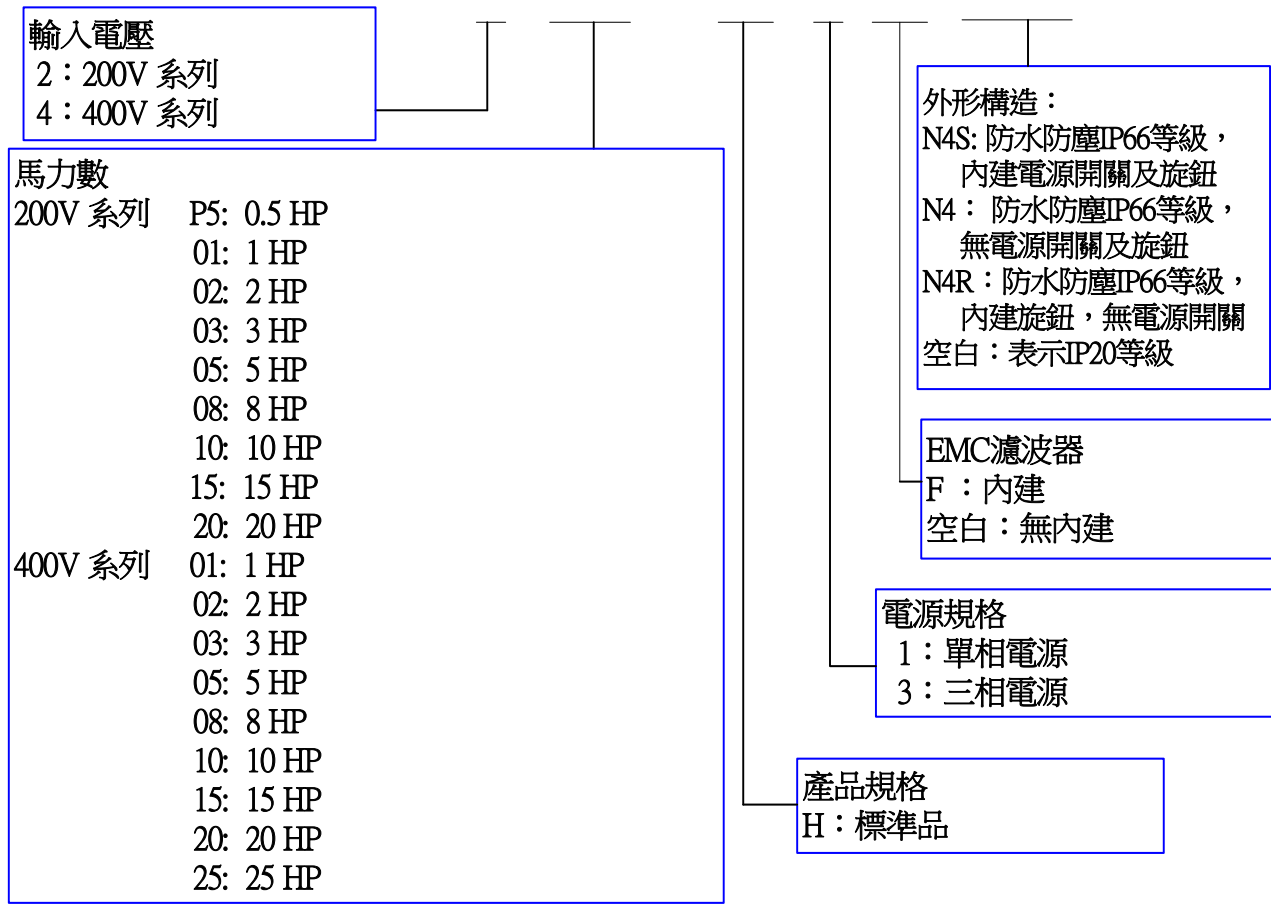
輸入電壓
2：200V 系列
4：400V 系列

馬力數
200V 系列　P5: 0.5 HP
01: 1 HP
02: 2 HP
03: 3 HP
05: 5 HP
08: 8 HP
10: 10 HP
15: 15 HP
20: 20 HP
400V 系列　01: 1 HP
02: 2 HP
03: 3 HP
05: 5 HP
08: 8 HP
10: 10 HP
15: 15 HP
20: 20 HP
25: 25 HP

外形構造：
N4S: 防水防塵IP66等級，內建電源開關及旋鈕
N4： 防水防塵IP66等級，無電源開關及旋鈕
N4R：防水防塵IP66等級，內建旋鈕，無電源開關
空白：表示IP20等級

EMC濾波器
F ：內建
空白：無內建

電源規格
1：單相電源
3：三相電源

產品規格
H：標準品